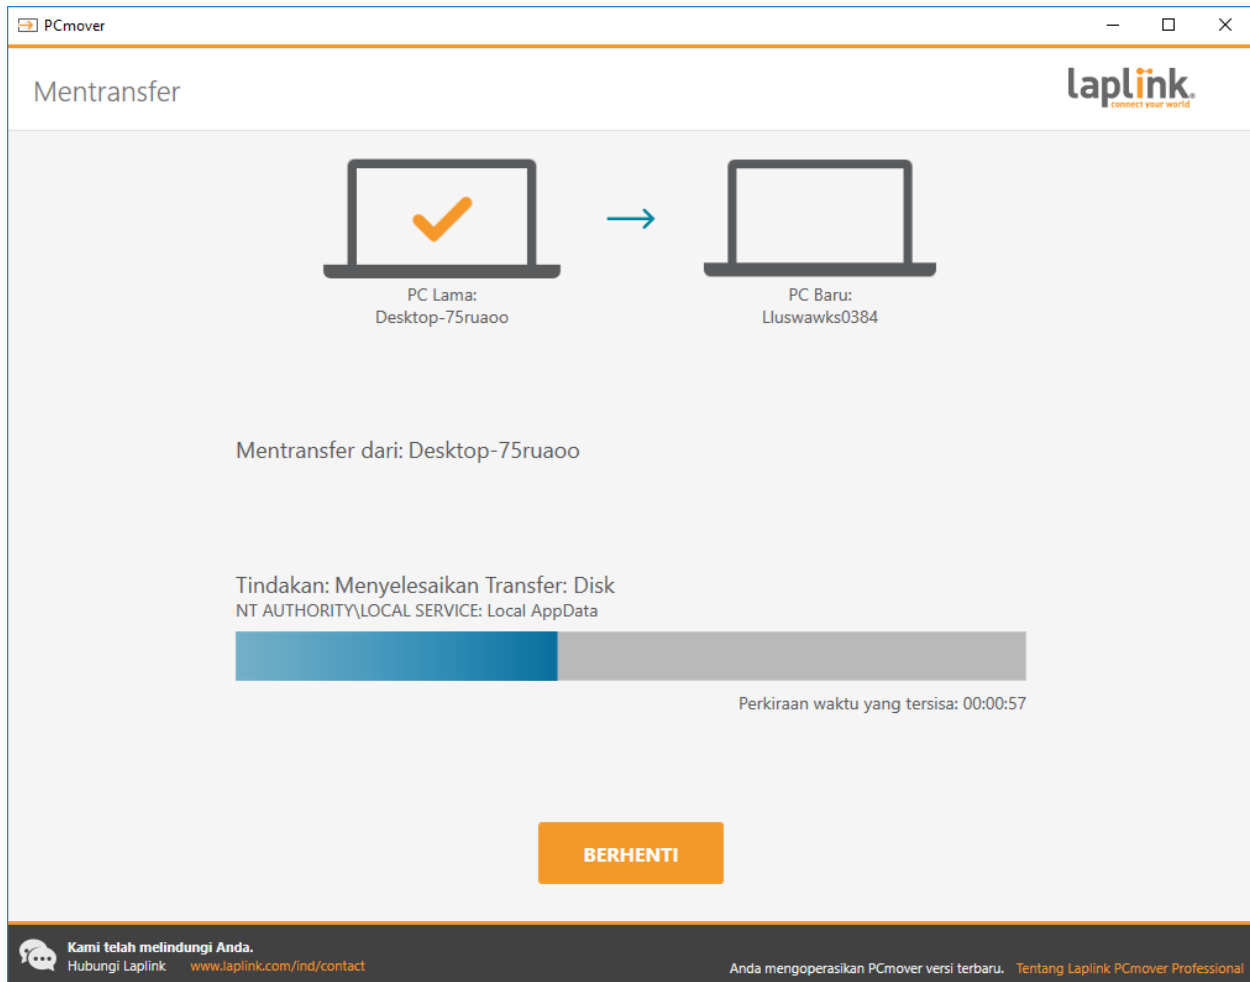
PCmover

Mentransfer

laplink
connect your world

PC Lama:
Desktop-75ruaoo

PC Baru:
Lluswawks0384

Mentransfer dari: Desktop-75ruaoo

Tindakan: Menyelesaikan Transfer: Disk
NT AUTHORITY\LOCAL SERVICE: Local AppData

Perkiraan waktu yang tersisa: 00:00:57

BERHENTI

Kami telah melindungi Anda.
Hubungi Laplink www.laplink.com/ind/contact

Anda mengoperasikan PCmover versi terbaru. Tentang Laplink PCmover Professional